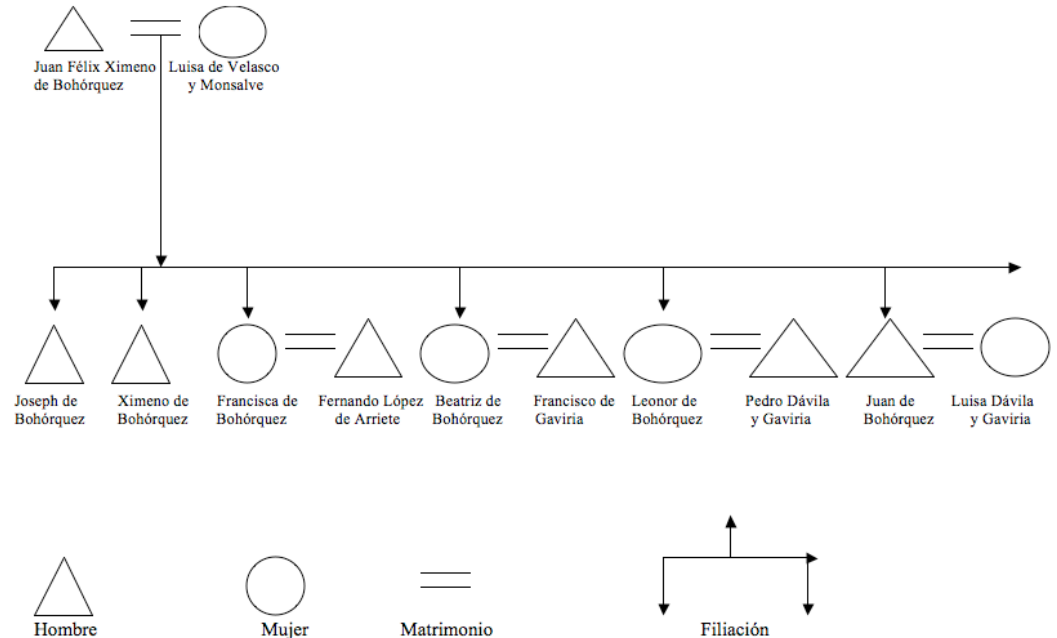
Juan Félix Ximeno de Bohórquez

Luisa de Velasco y Monsalve

Joseph de Bohórquez

Ximeno de Bohórquez

Francisca de Bohórquez

Fernando López de Arriete

Beatriz de Bohórquez

Francisco de Gaviria

Leonor de Bohórquez

Pedro Dávila y Gaviria

Juan de Bohórquez

Luisa Dávila y Gaviria

Hombre

Mujer

Matrimonio

Filiación